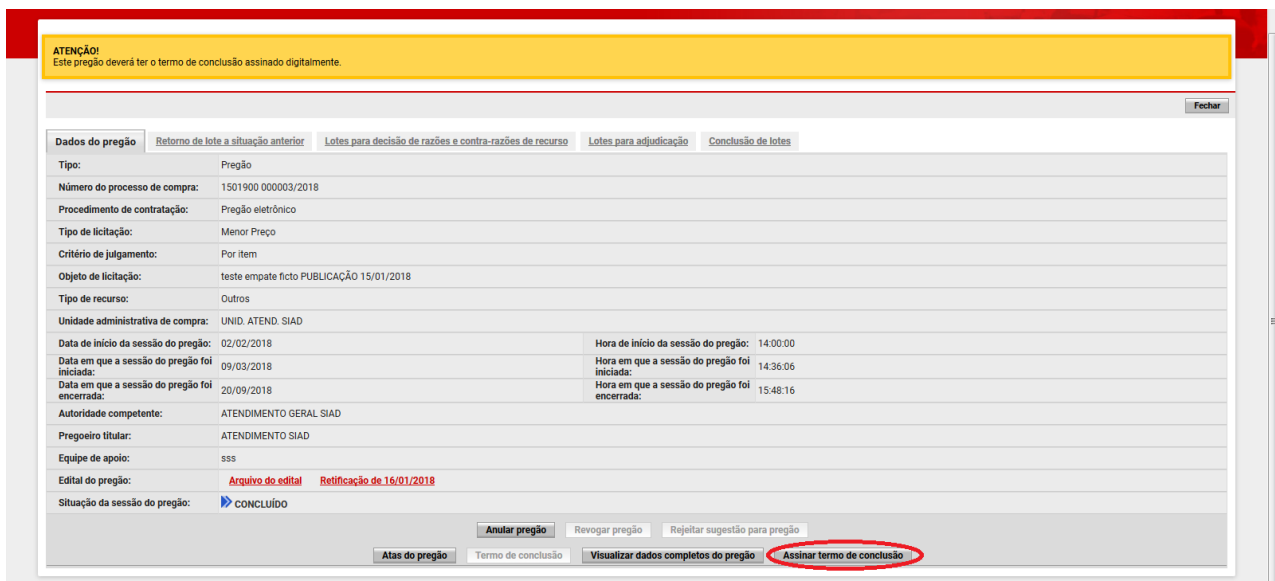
ATENÇÃO!
Este pregão deverá ter o termo de conclusão assinado digitalmente.

Fechar

Dados do pregão | Retorno de lote a situação anterior | Lotes para decisão de razões e contra-razões de recurso | Lotes para adjudicação | Conclusão de lotes

| | | | |
|---|---|---|---|
| Tipo: | Pregão | | |
| Número do processo de compra: | 1501900 000003/2018 | | |
| Procedimento de contratação: | Pregão eletrônico | | |
| Tipo de licitação: | Menor Preço | | |
| Critério de julgamento: | Por item | | |
| Objeto de licitação: | teste empate ficto PUBLICAÇÃO 15/01/2018 | | |
| Tipo de recurso: | Outros | | |
| Unidade administrativa de compra: | UNID. ATEND. SIAD | | |
| Data de início da sessão do pregão: | 02/02/2018 | Hora de início da sessão do pregão: | 14:00:00 |
| Data em que a sessão do pregão foi iniciada: | 09/03/2018 | Hora em que a sessão do pregão foi iniciada: | 14:36:06 |
| Data em que a sessão do pregão foi encerrada: | 20/09/2018 | Hora em que a sessão do pregão foi encerrada: | 15:48:16 |
| Autoridade competente: | ATENDIMENTO GERAL SIAD | | |
| Pregoeiro titular: | ATENDIMENTO SIAD | | |
| Equipe de apoio: | sss | | |
| Edital do pregão: | Arquivo do edital Retificação de 16/01/2018 | | |
| Situação da sessão do pregão: | CONCLUÍDO | | |

Anular pregão | Revogar pregão | Rejeitar sugestão para pregão

Atas do pregão | Termo de conclusão | Visualizar dados completos do pregão | Assinar termo de conclusão